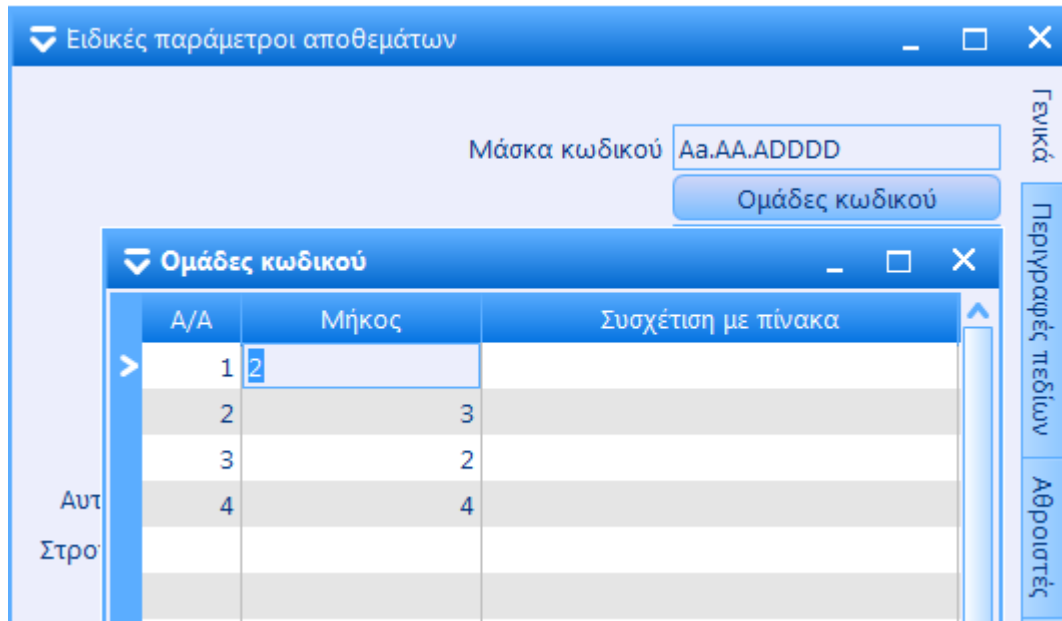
Ειδικές παράμετροι αποθεμάτων

Μάσκα κωδικού Aa.AA.ADDDD

Ομάδες κωδικού

Ομάδες κωδικού

| Α/Α | Μήκος | Συσχέτιση με πίνακα |
|---|---|---|
| 1 | 2 | |
| 2 | 3 | |
| 3 | 2 | |
| 4 | 4 | |

Αυτ

Στρο

Γενικά

Περιγραφές πεδίων

Αθροιστές